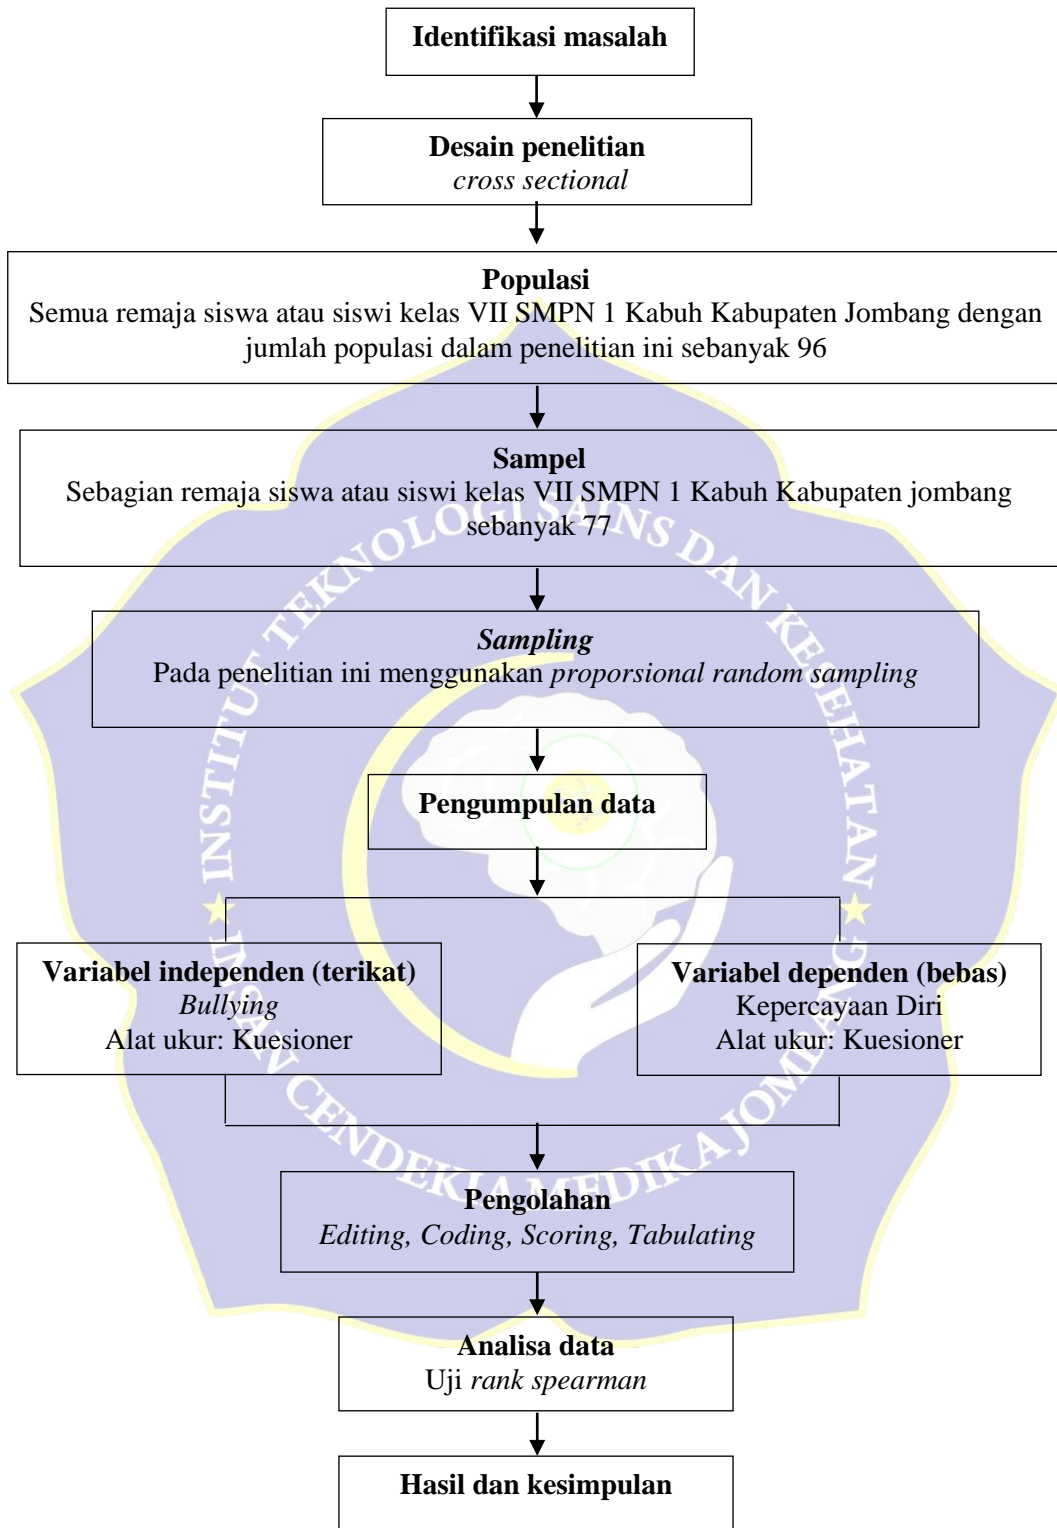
Identifikasi masalah

Desain penelitian
cross sectional

Populasi
Semua remaja siswa atau siswi kelas VII SMPN 1 Kabuh Kabupaten Jombang dengan jumlah populasi dalam penelitian ini sebanyak 96

Sampel
Sebagian remaja siswa atau siswi kelas VII SMPN 1 Kabuh Kabupaten jombang sebanyak 77

Sampling
Pada penelitian ini menggunakan proporsional random sampling

Pengumpulan data

Variabel independen (terikat)
Bullying
Alat ukur: Kuesioner

Variabel dependen (bebas)
Kepercayaan Diri
Alat ukur: Kuesioner

Pengolahan
Editing, Coding, Scoring, Tabulating

Analisa data
Uji rank spearman

Hasil dan kesimpulan

INSTITUT TEKNOLOGI SAINS DAN KESEHATAN INSAN CENDEKIA MEDIKA JOMBANG